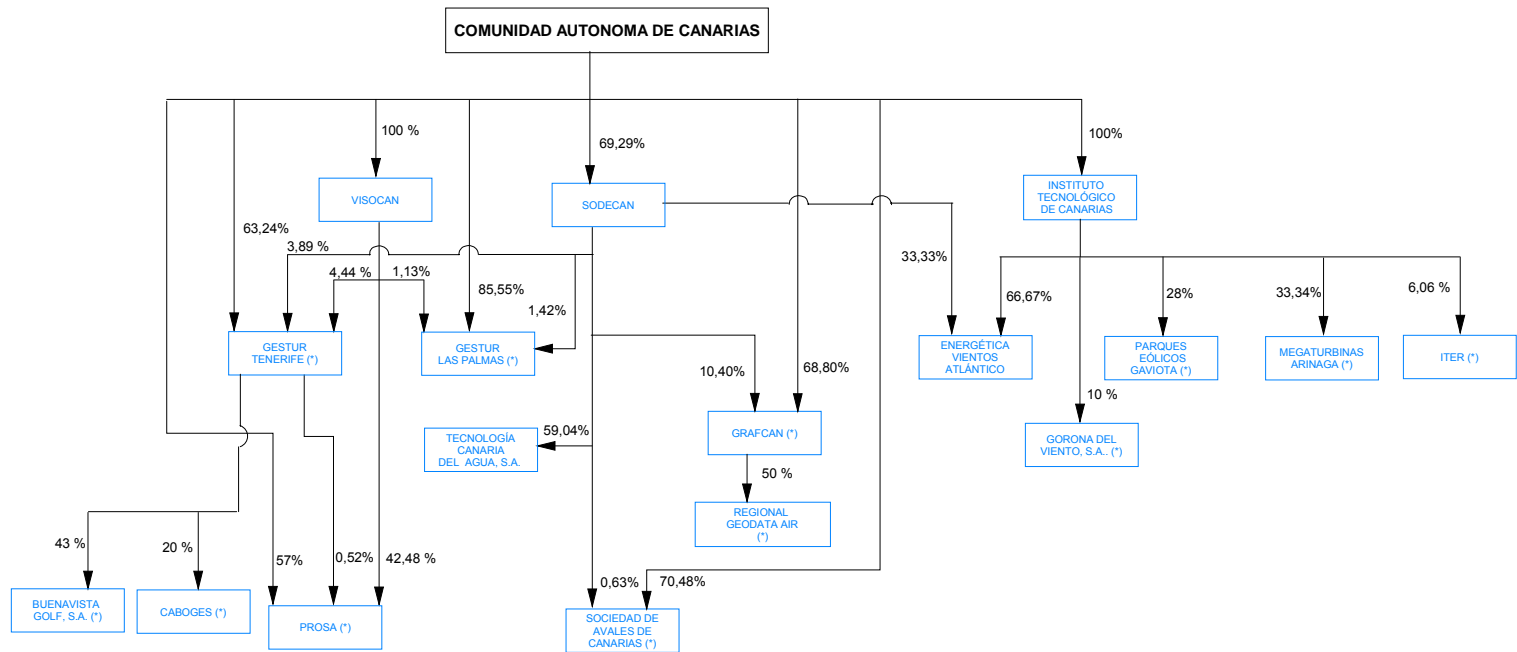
COMUNIDAD AUTONOMA DE CANARIAS

100 %

69,29%

100%

VISOCAN

SODECAN

INSTITUTO TECNOLÓGICO DE CANARIAS

63,24%

3,89 %

4,44 %

1,13%

85,55%

1,42%

33,33%

66,67%

28%

33,34%

6,06 %

GESTUR TENERIFE (*)

GESTUR LAS PALMAS (*)

ENERGÉTICA VIENTOS ATLÁNTICO

PARQUES EÓLICOS GAVIOTA (*)

MEGATURBINAS ARINAGA (*)

ITER (*)

10,40%

68,80%

10 %

TECNOLOGÍA CANARIA DEL AGUA, S.A.

59,04%

GRAFCAN (*)

GORONA DEL VIENTO, S.A.. (*)

50 %

REGIONAL GEODATA AIR (*)

43 %

20 %

57%

0,52%

42,48 %

0,63%

70,48%

BUENAVISTA GOLF, S.A. (*)

CABOGES (*)

PROSA (*)

SOCIEDAD DE AVALES DE CANARIAS (*)